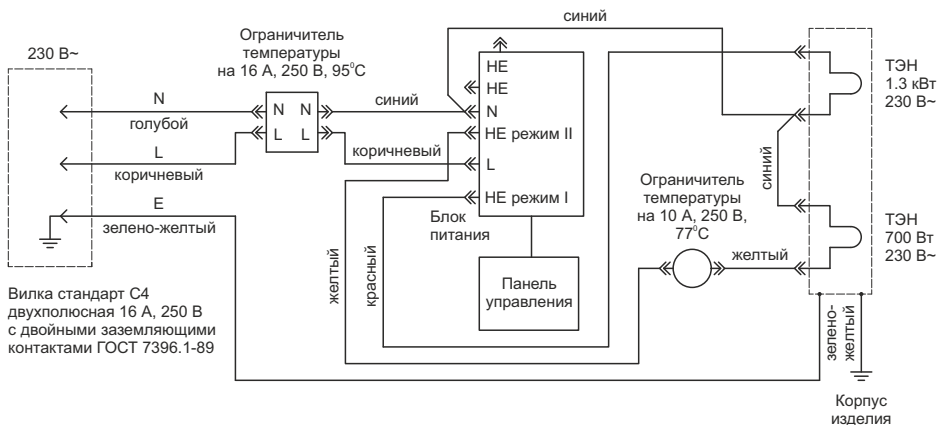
230 В~

Ограничитель температуры на 16 А, 250 В, 95°С

синий

N

голубой

L

коричневый

E

зелено-желтый

N N
L L

синий

коричневый

НЕ
НЕ
N
НЕ режим II
L
НЕ режим I

Блок питания

Панель управления

желтый

красный

Ограничитель температуры на 10 А, 250 В, 77°С

желтый

синий

ТЭН 1.3 кВт 230 В~

ТЭН 700 Вт 230 В~

зелено-желтый

Корпус изделия

Вилка стандарт С4 двухполюсная 16 А, 250 В с двойными заземляющими контактами ГОСТ 7396.1-89